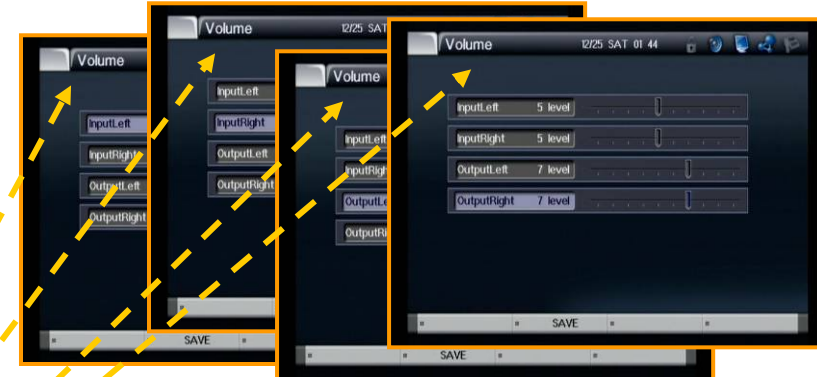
Volume
InputLeft
InputRight
OutputLeft
OutputRight
SAVE

Volume 12/25 SAT
InputLeft
InputRight
OutputLeft
OutputRight

Volume
InputLeft
InputRight
OutputLeft
OutputRight
SAVE

Volume 12/25 SAT 01 44
InputLeft 5 level
InputRight 5 level
OutputLeft 7 level
OutputRight 7 level
SAVE